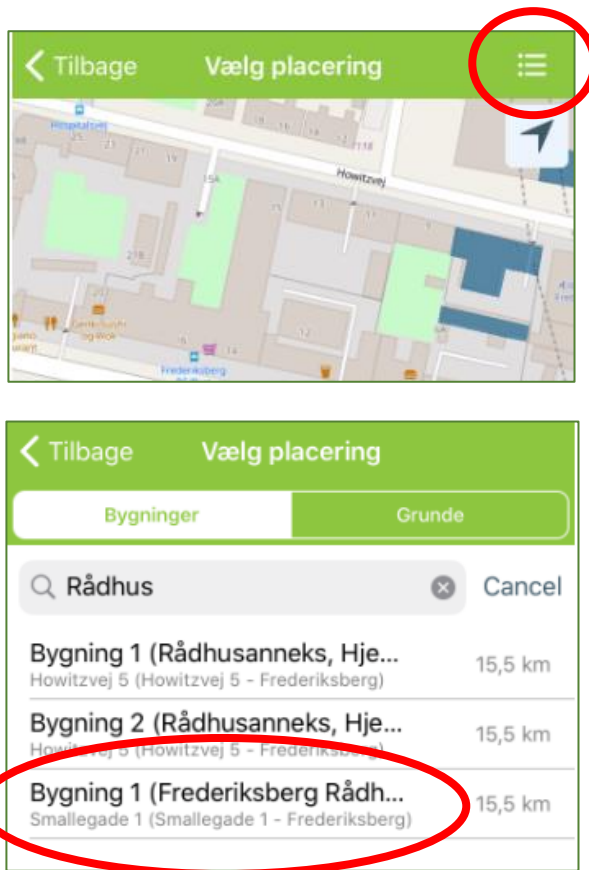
Tilbage Vælg placering

Howitzvej

Frederiksberg

Tilbage Vælg placering

Bygninger Grunde

Rådhus Cancel

Bygning 1 (Rådhusanneks, Hje...
Howitzvej 5 (Howitzvej 5 - Frederiksberg) 15,5 km

Bygning 2 (Rådhusanneks, Hje...
Howitzvej 5 (Howitzvej 5 - Frederiksberg) 15,5 km

Bygning 1 (Frederiksberg Rådh...
Smallegade 1 (Smallegade 1 - Frederiksberg) 15,5 km